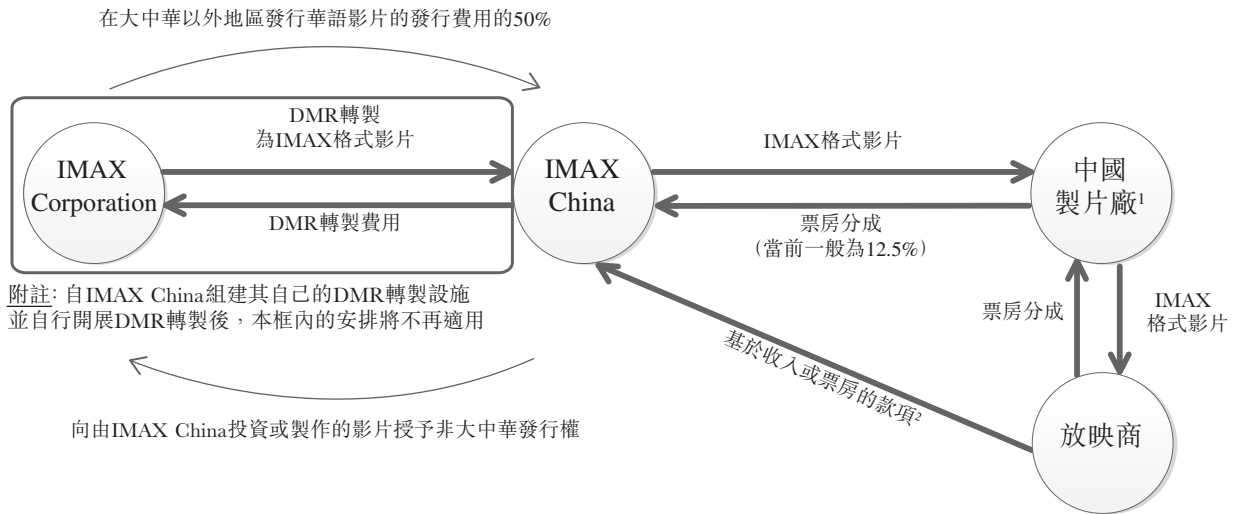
在大中華以外地區發行華語影片的發行費用的50%

DMR轉製
為IMAX格式影片

IMAX Corporation

DMR轉製費用

附註：自IMAX China組建其自己的DMR轉製設施並自行開展DMR轉製後，本框內的安排將不再適用

IMAX China

IMAX格式影片

票房分成
（當前一般為12.5%）

中國製片廠$^1$

票房分成

IMAX
格式影片

基於收入或票房的款項$^2$

放映商

向由IMAX China投資或製作的影片授予非大中華發行權